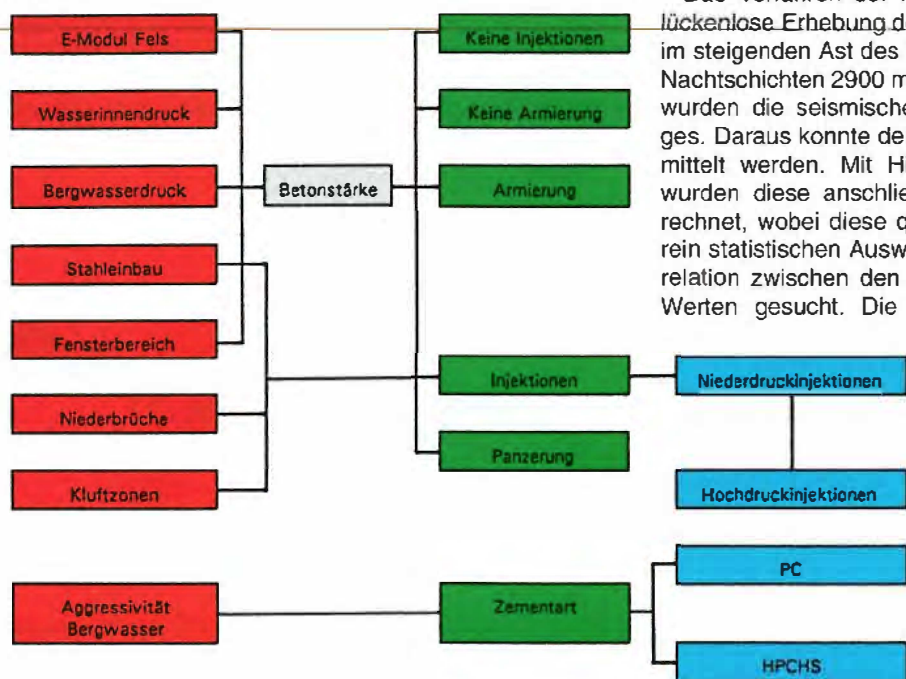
E-Modul Fels

Wasserinnendruck

Bergwasserdruck

Stahleinbau

Fensterbereich

Niederbrüche

Kluftzonen

Betonstärke

Keine Injektionen

Keine Armierung

Armierung

Injektionen

Panzerung

Niederdruckinjektionen

Hochdruckinjektionen

Aggressivität Bergwasser

Zementart

PC

HPCHS

Das Verfahren der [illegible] lückenlose Erhebung d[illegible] im steigenden Ast des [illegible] Nachtschichten 2900 m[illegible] wurden die seismische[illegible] ges. Daraus konnte de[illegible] mittelt werden. Mit H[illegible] wurden diese anschlie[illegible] rechnet, wobei diese d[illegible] rein statistischen Ausw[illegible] relation zwischen den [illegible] Werten gesucht. Die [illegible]